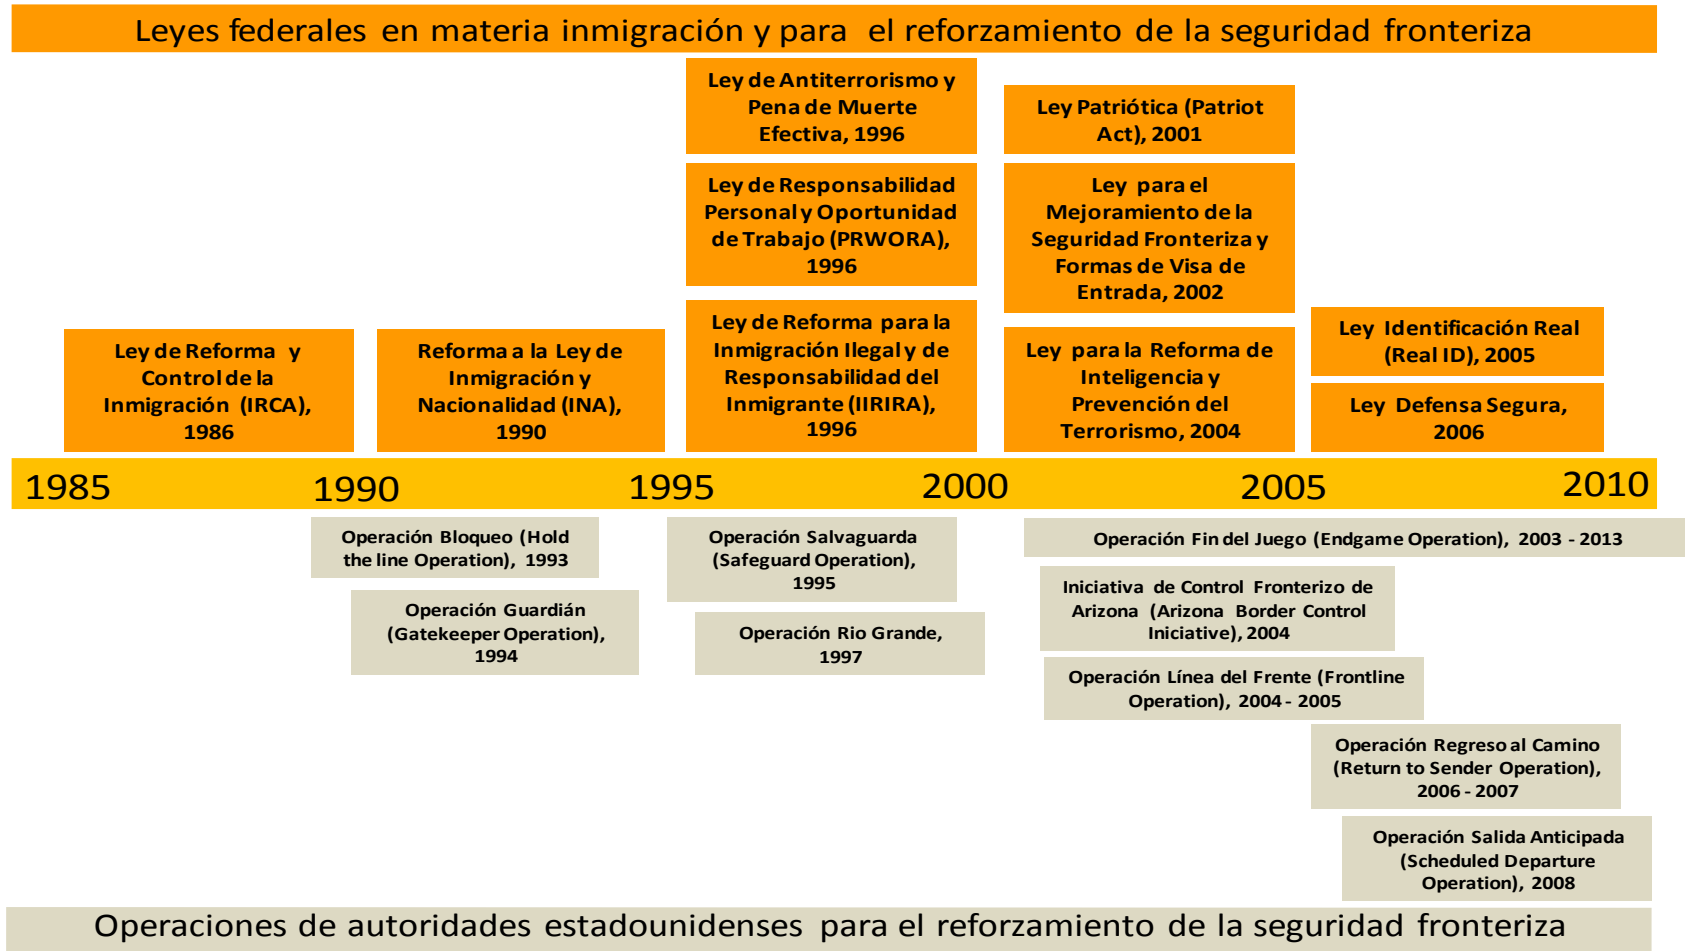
Leyes federales en materia inmigración y para el reforzamiento de la seguridad fronteriza

Ley de Reforma y Control de la Inmigración (IRCA), 1986

Reforma a la Ley de Inmigración y Nacionalidad (INA), 1990

Ley de Antiterrorismo y Pena de Muerte Efectiva, 1996

Ley de Responsabilidad Personal y Oportunidad de Trabajo (PRWORA), 1996

Ley de Reforma para la Inmigración Ilegal y de Responsabilidad del Inmigrante (IIRIRA), 1996

Ley Patriótica (Patriot Act), 2001

Ley para el Mejoramiento de la Seguridad Fronteriza y Formas de Visa de Entrada, 2002

Ley para la Reforma de Inteligencia y Prevención del Terrorismo, 2004

Ley Identificación Real (Real ID), 2005

Ley Defensa Segura, 2006

1985 1990 1995 2000 2005 2010

Operación Bloqueo (Hold the line Operation), 1993

Operación Guardián (Gatekeeper Operation), 1994

Operación Salvaguarda (Safeguard Operation), 1995

Operación Rio Grande, 1997

Operación Fin del Juego (Endgame Operation), 2003 - 2013

Iniciativa de Control Fronterizo de Arizona (Arizona Border Control Iniciative), 2004

Operación Línea del Frente (Frontline Operation), 2004 - 2005

Operación Regreso al Camino (Return to Sender Operation), 2006 - 2007

Operación Salida Anticipada (Scheduled Departure Operation), 2008

Operaciones de autoridades estadounidenses para el reforzamiento de la seguridad fronteriza